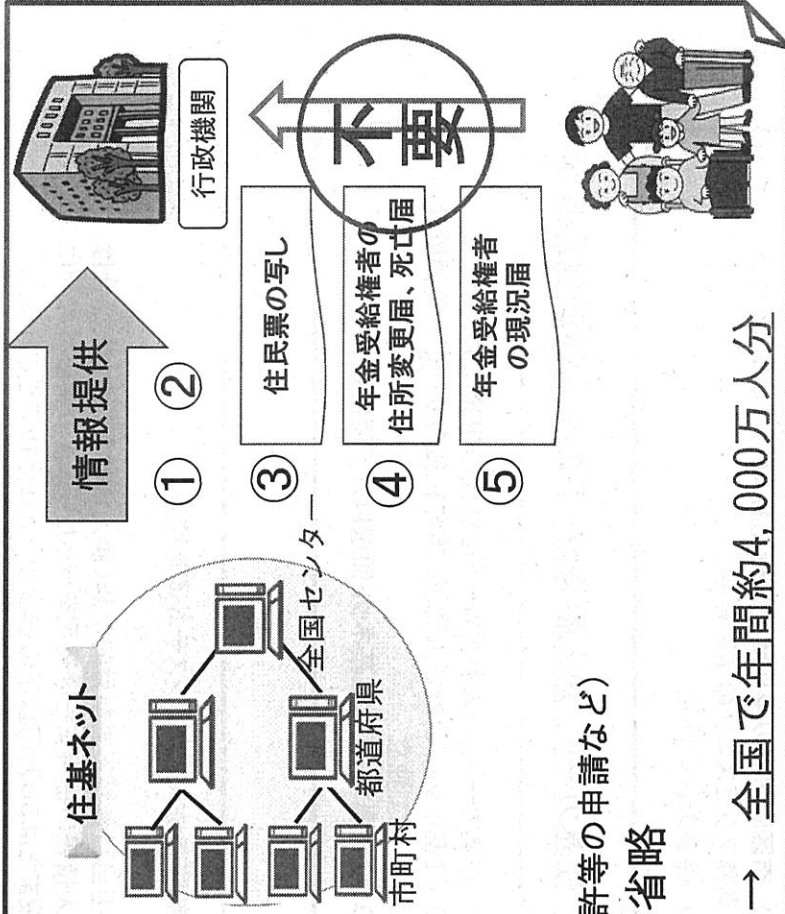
住基ネット

市町村

都道府県

全国センター

情報提供

①

②

③

④

⑤

住民票の写し

年金受給権者の住所変更届、死亡届

年金受給権者の現況届

行政機関

不要

許等の申請など）

省略

→ 全国で年間約4，000万人分